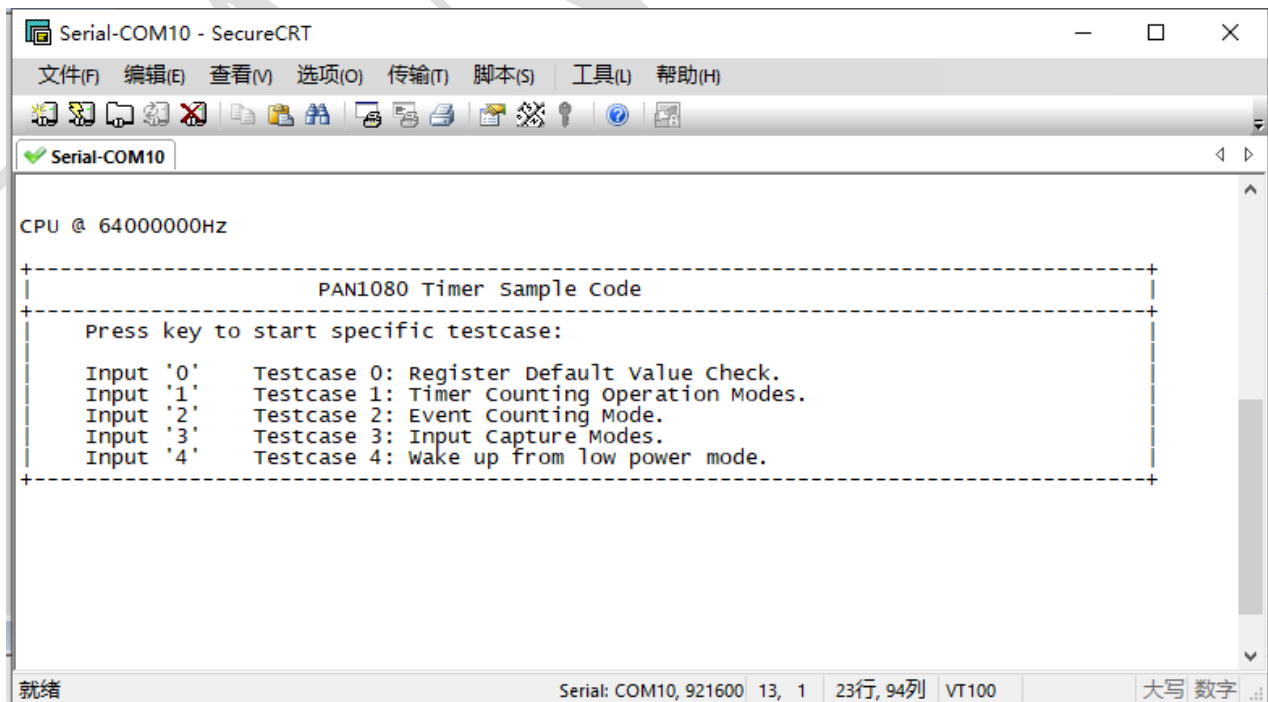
Serial-COM10 - SecureCRT

文件(F) 编辑(E) 查看(V) 选项(O) 传输(T) 脚本(S) 工具(L) 帮助(H)

Serial-COM10

CPU @ 64000000Hz

+-----------------------------------------------------------------------------------------+
| PAN1080 Timer Sample Code |
+-----------------------------------------------------------------------------------------+
| Press key to start specific testcase: |
| |
| Input '0' Testcase 0: Register Default Value Check. |
| Input '1' Testcase 1: Timer Counting Operation Modes. |
| Input '2' Testcase 2: Event Counting Mode. |
| Input '3' Testcase 3: Input Capture Modes. |
| Input '4' Testcase 4: Wake up from low power mode. |
+-----------------------------------------------------------------------------------------+

就绪 Serial: COM10, 921600 13, 1 23行, 94列 VT100 大写 数字